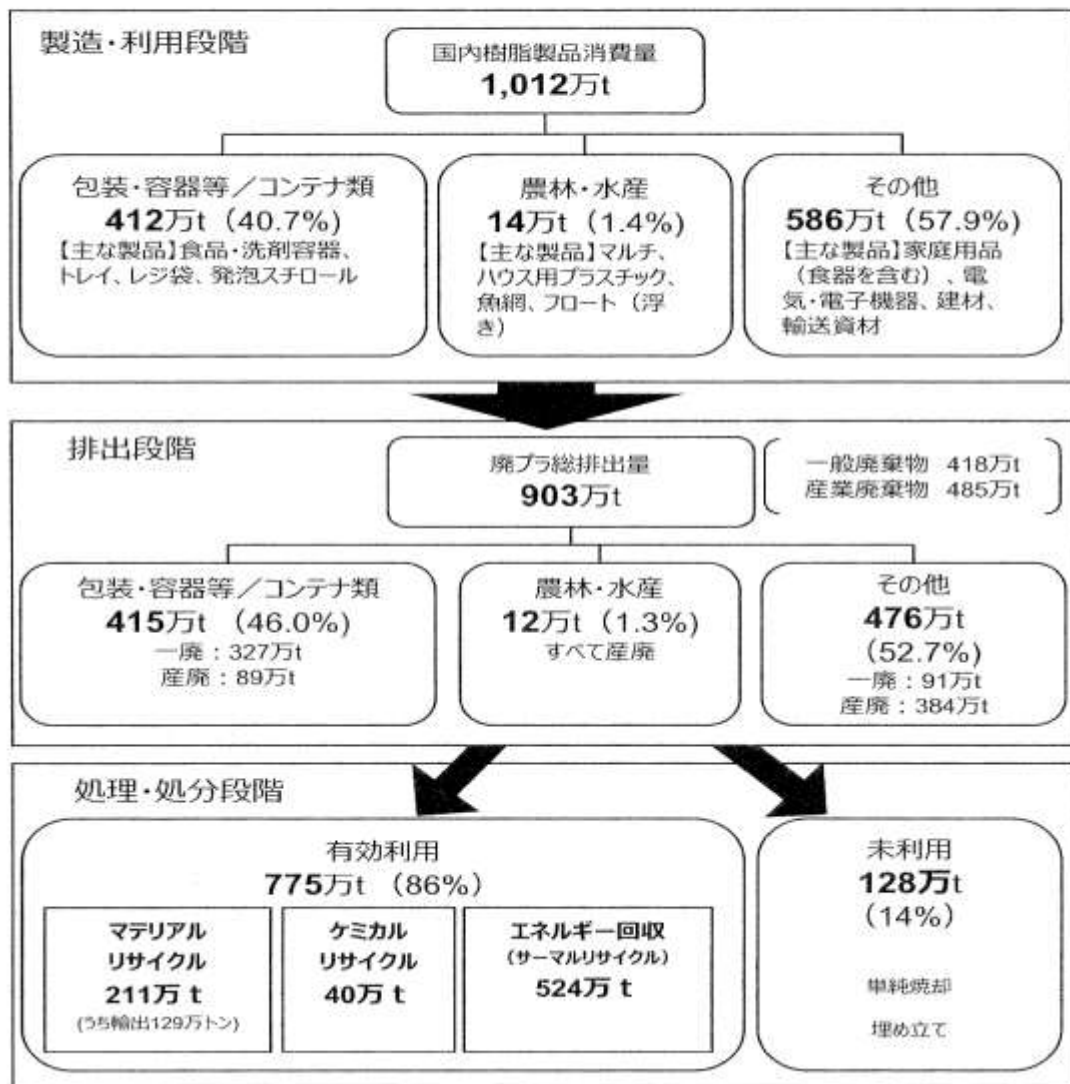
製造・利用段階

国内樹脂製品消費量
1,012万t

包装・容器等／コンテナ類
412万t（40.7%）
【主な製品】食品・洗剤容器、トレイ、レジ袋、発泡スチロール

農林・水産
14万t（1.4%）
【主な製品】マルチ、ハウス用プラスチック、魚網、フロート（浮き）

その他
586万t（57.9%）
【主な製品】家庭用品（食器を含む）、電気・電子機器、建材、輸送資材

排出段階

廃プラ総排出量
903万t

一般廃棄物 418万t
産業廃棄物 485万t

包装・容器等／コンテナ類
415万t （46.0%）
一廃：327万t
産廃：89万t

農林・水産
12万t （1.3%）
すべて産廃

その他
476万t
（52.7%）
一廃：91万t
産廃：384万t

処理・処分段階

有効利用
775万t （86%）

マテリアル
リサイクル
211万 t
(うち輸出129万トン)

ケミカル
リサイクル
40万 t

エネルギー回収
(サーマルリサイクル)
524万 t

未利用
128万t
（14%）

単純焼却

埋め立て